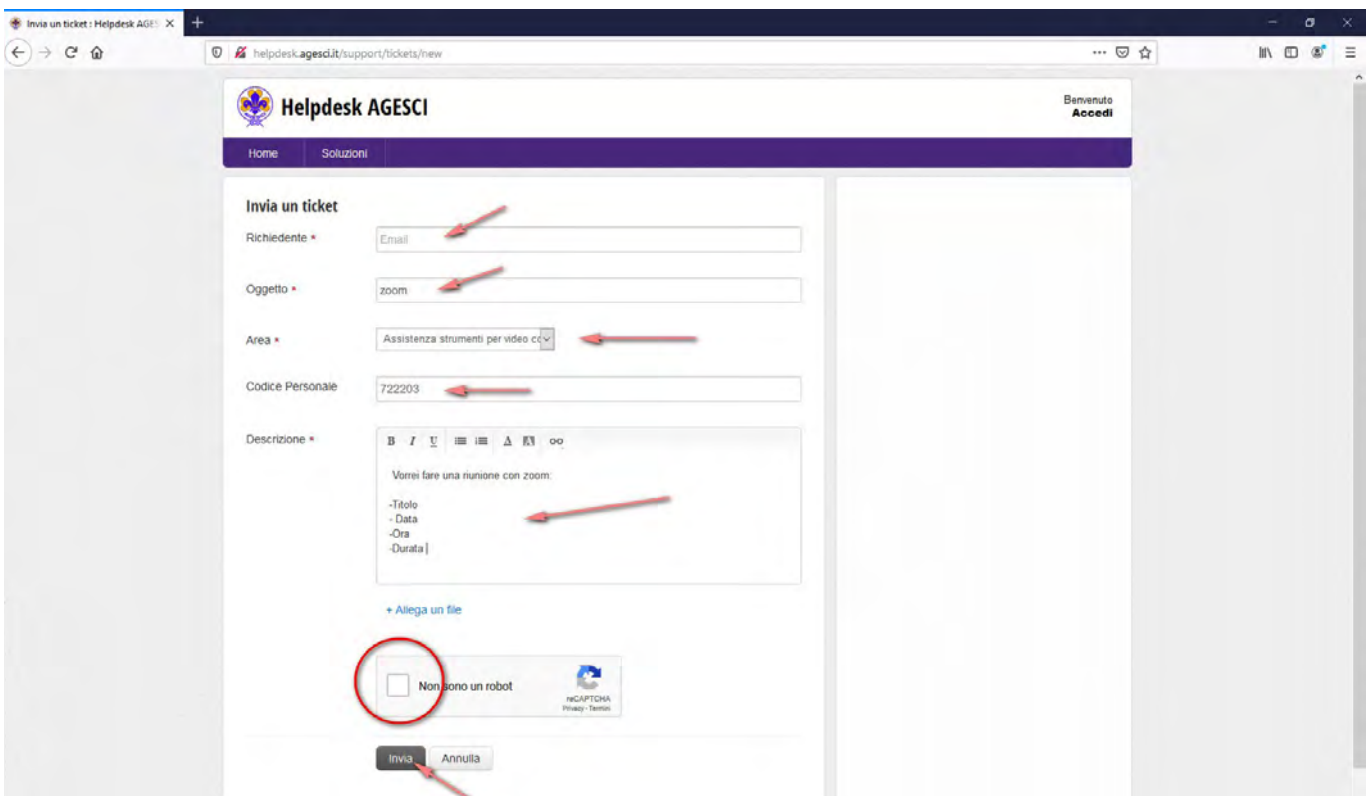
Invia un ticket : Helpdesk AGE

helpdesk.agesci.it/support/tickets/new

Helpdesk AGESCI

Benvenuto
Accedi

Home Soluzioni

Invia un ticket

Richiedente * Email

Oggetto * zoom

Area * Assistenza strumenti per video co

Codice Personale 722203

Descrizione *

B I U

Vorrei fare una riunione con zoom:

-Titolo
- Data
-Ora
-Durata

+ Allega un file

Non sono un robot

reCAPTCHA
Privacy - Termini

Invia Annulla